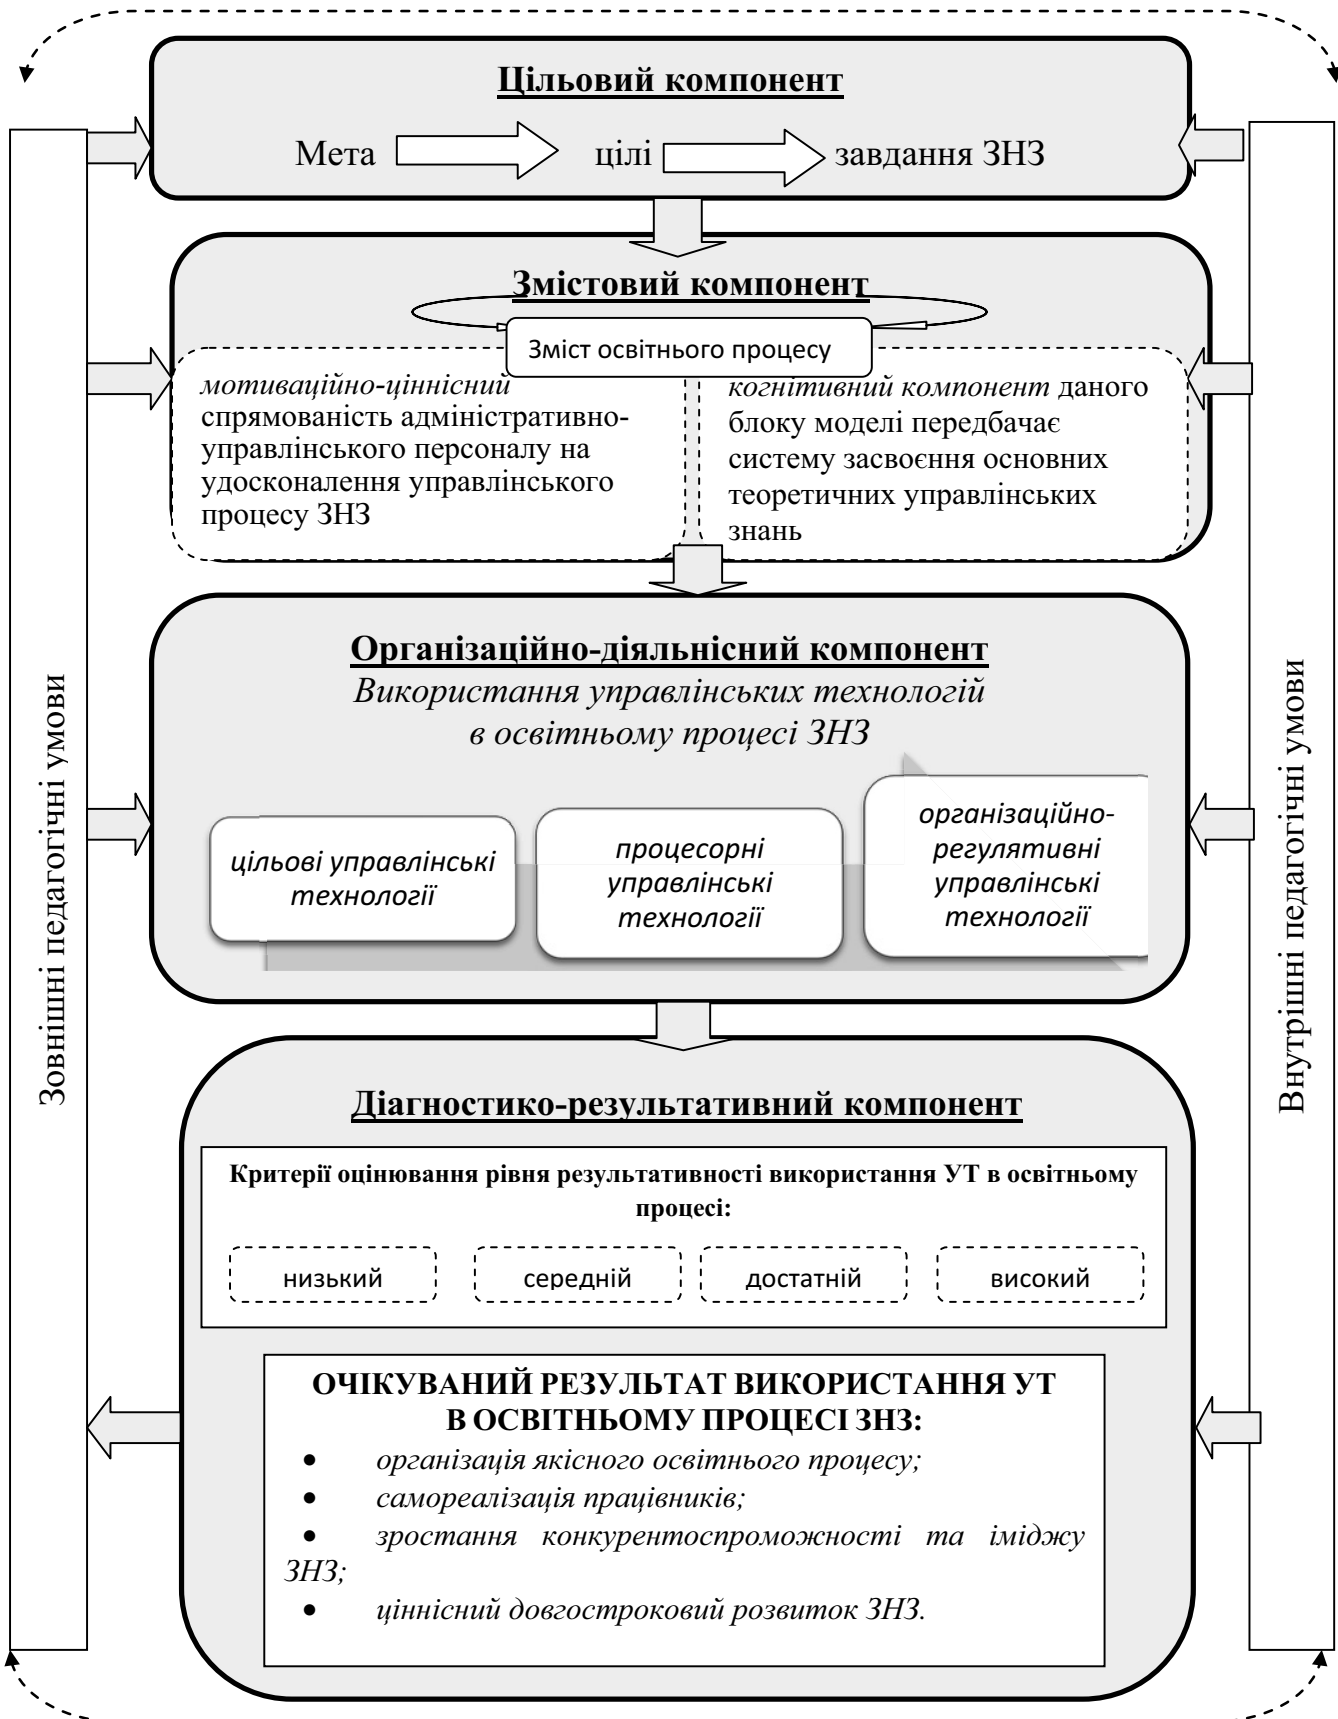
Цільовий компонент

Мета цілі завдання ЗНЗ

Змістовий компонент

Зміст освітнього процесу

мотиваційно-ціннісний спрямованість адміністративно-управлінського персоналу на удосконалення управлінського процесу ЗНЗ

когнітивний компонент даного блоку моделі передбачає систему засвоєння основних теоретичних управлінських знань

Організаційно-діяльнісний компонент

Використання управлінських технологій в освітньому процесі ЗНЗ

цільові управлінські технології

процесорні управлінські технології

організаційно-регулятивні управлінські технології

Зовнішні педагогічні умови

Внутрішні педагогічні умови

Діагностико-результативний компонент

Критерії оцінювання рівня результативності використання УТ в освітньому процесі:

низький

середній

достатній

високий

ОЧІКУВАНИЙ РЕЗУЛЬТАТ ВИКОРИСТАННЯ УТ В ОСВІТНЬОМУ ПРОЦЕСІ ЗНЗ:

- організація якісного освітнього процесу;
- самореалізація працівників;
- зростання конкурентоспроможності та іміджу ЗНЗ;
- ціннісний довгостроковий розвиток ЗНЗ.